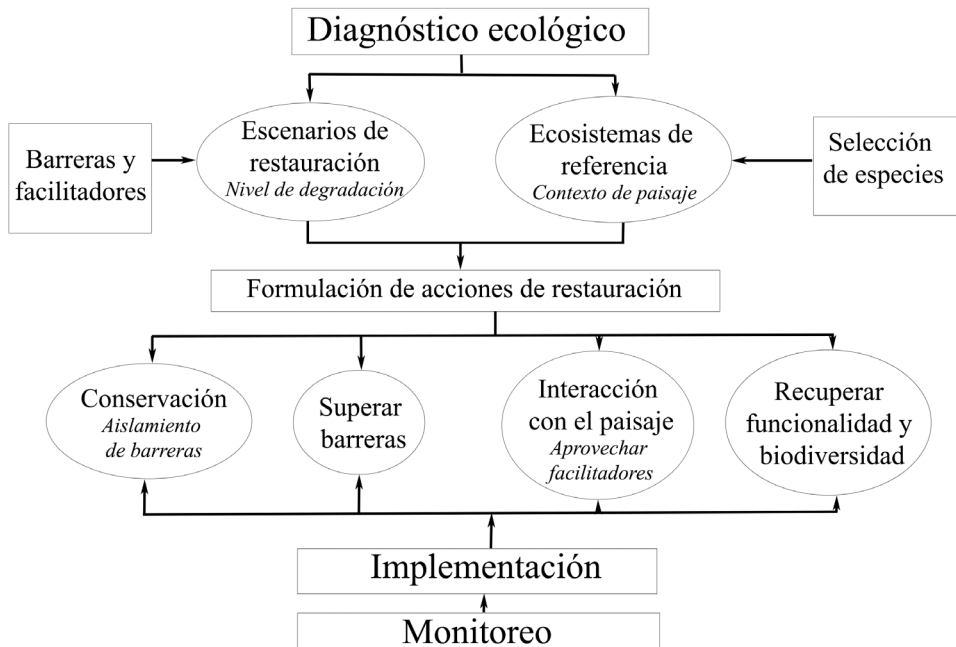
Diagnóstico ecológico

Barreras y facilitadores

Escenarios de restauración
*Nivel de degradación*

Ecosistemas de referencia
*Contexto de paisaje*

Selección de especies

Formulación de acciones de restauración

Conservación
*Aislamiento de barreras*

Superar barreras

Interacción con el paisaje
*Aprovechar facilitadores*

Recuperar funcionalidad y biodiversidad

Implementación

Monitoreo